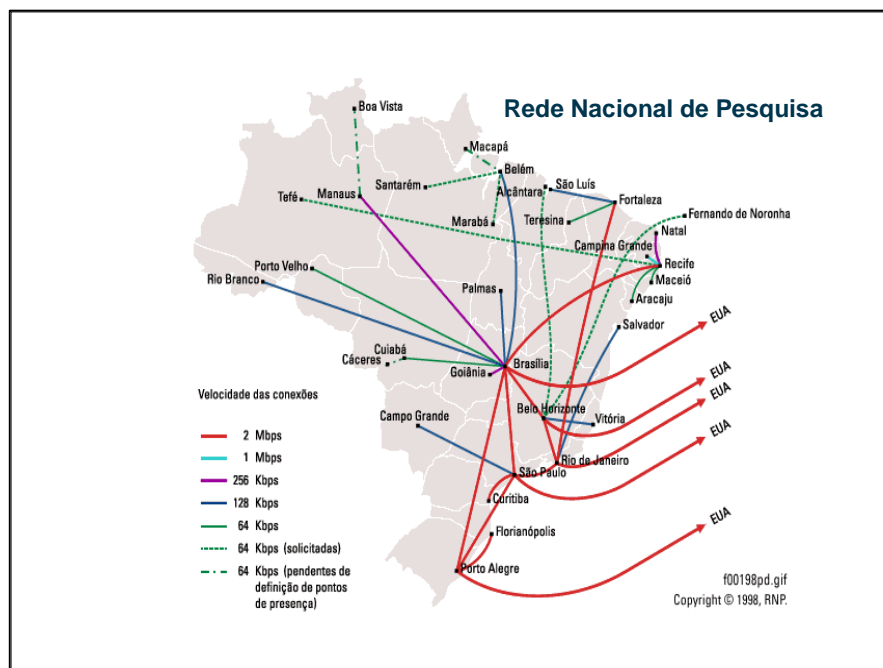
Rede Nacional de Pesquisa

Boa Vista
Macapá
Belém
Santarém
São Luís
Alcântara
Manaus
Tefé
Fortaleza
Fernando de Noronha
Marabá
Teresina
Natal
Campina Grande
Recife
Maceió
Aracaju
Porto Velho
Rio Branco
Palmas
Salvador
EUA
Cuiabá
Cáceres
Brasília
Goiânia
EUA
EUA
Belo Horizonte
Vitória
EUA
Campo Grande
Rio de Janeiro
São Paulo
Curitiba
Florianópolis
EUA
Porto Alegre

Velocidade das conexões
2 Mbps
1 Mbps
256 Kbps
128 Kbps
64 Kbps
64 Kbps (solicitadas)
64 Kbps (pendentes de definição de pontos de presença)

f00198pd.gif
Copyright © 1998, RNP.